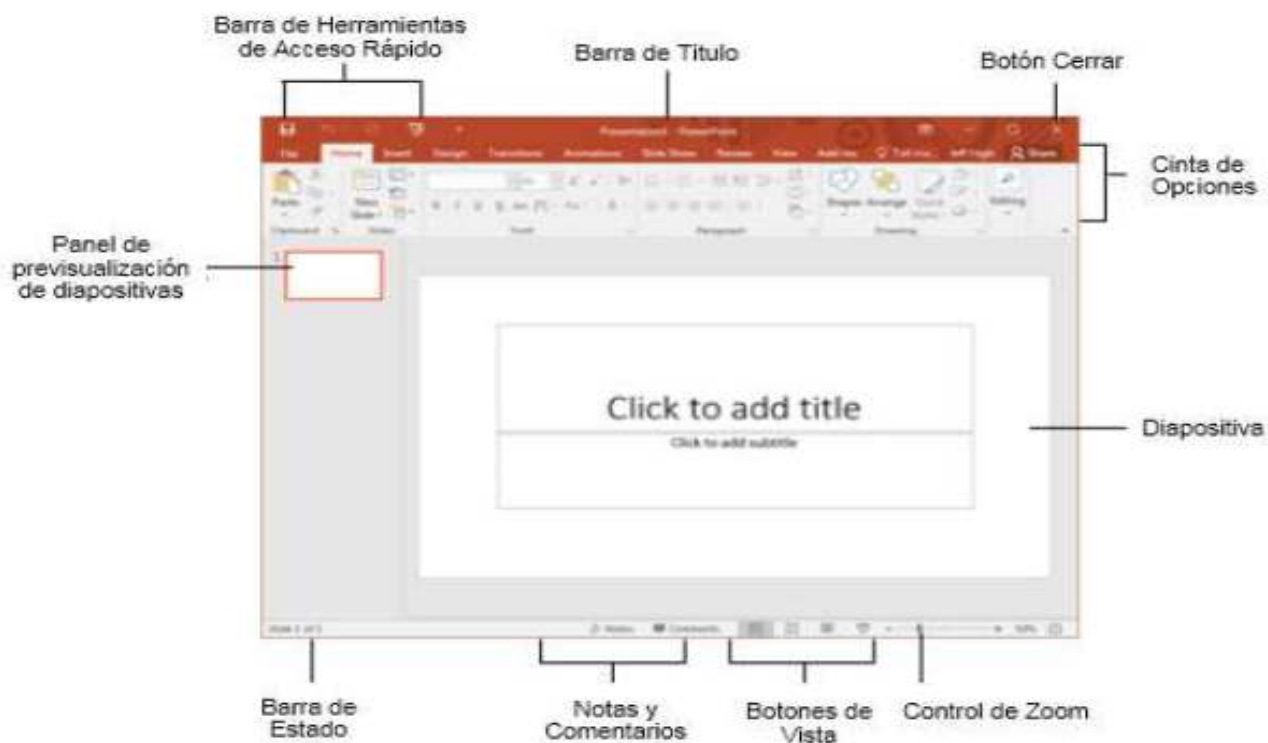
Barra de Herramientas de Acceso Rápido

Barra de Titulo

Botón Cerrar

Presentation1 - PowerPoint

File Home Insert Design Transitions Animations Slide Show Review View Add-ins Tell me... Share

Cinta de Opciones

Paste New Slide Shapes Arrange Quick Styles Editing

Clipboard Slides Font Paragraph Drawing

Panel de previsualización de diapositivas

1

Click to add title

Click to add subtitle

Diapositiva

Slide 1 of 1 Notes Comments 59%

Barra de Estado

Notas y Comentarios

Botones de Vista

Control de Zoom